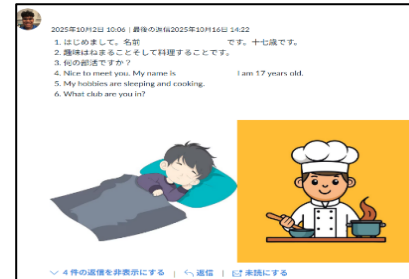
2025年10月2日 10:06 | 最後の返信2025年10月16日 14:22

1. はじめまして。名前　　　　　です。十七歳です。
2. 趣味はねまることそして料理することです。
3. 何の部活ですか？
4. Nice to meet you. My name is　　　　　I am 17 years old.
5. My hobbies are sleeping and cooking.
6. What club are you in?

∨ 4 件の返信を非表示にする | ↰ 返信 | ✉ 未読にする